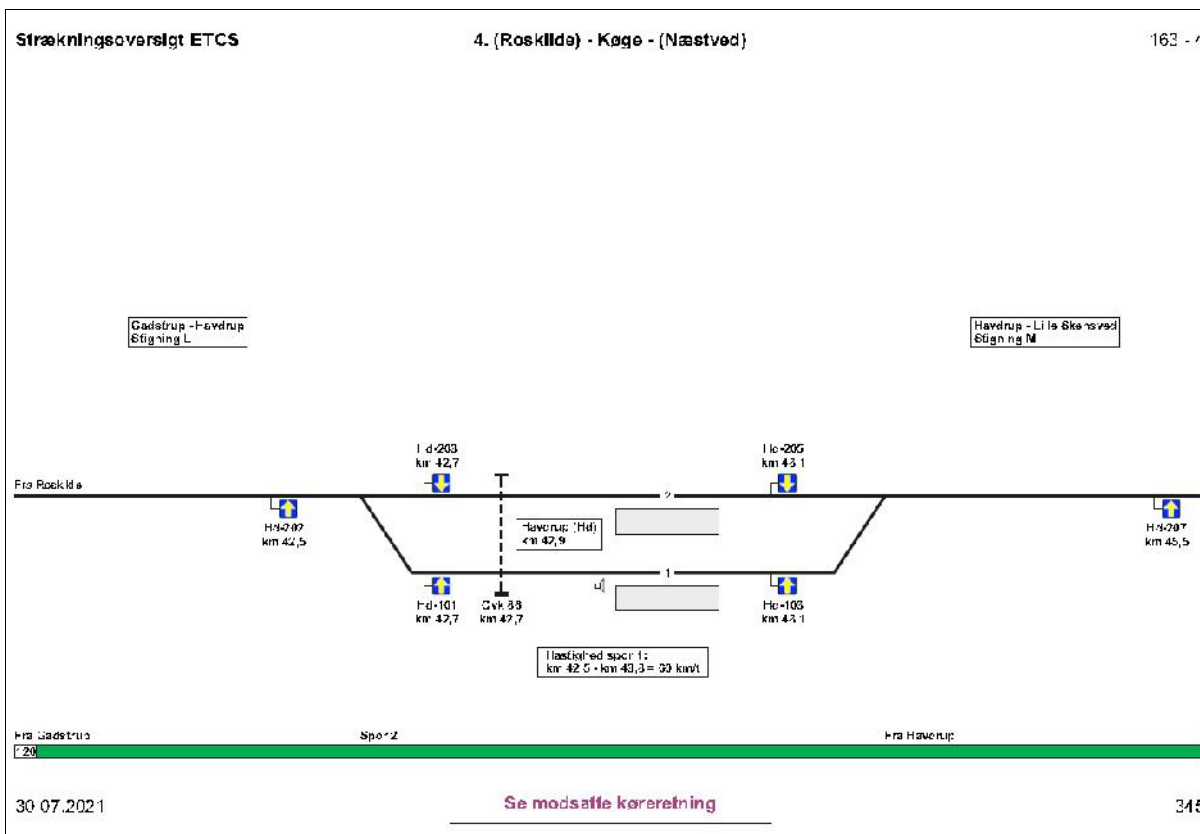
Strækningsoversigt ETCS

4. (Roskilde) - Køge - (Næstved)

163 - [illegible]

Gadstrup - Havdrup
Stigning L

Havdrup - Lille Skensved
Stigning M

Hd-203
km 42,7

Hd-205
km 43,1

Fra Roskilde

2

Hd-202
km 42,5

Havdrup (Hd)
km 42,9

Hd-207
km 45,5

1

Hd-101
km 42,7

Ovk 88
km 42,7

Hd-103
km 43,1

Hastighed spor 1:
km 42,5 - km 43,3 = 60 km/t

Fra Gadstrup

Spor 2

Fra Havdrup

120

30.07.2021

Se modsatte køreretning

345